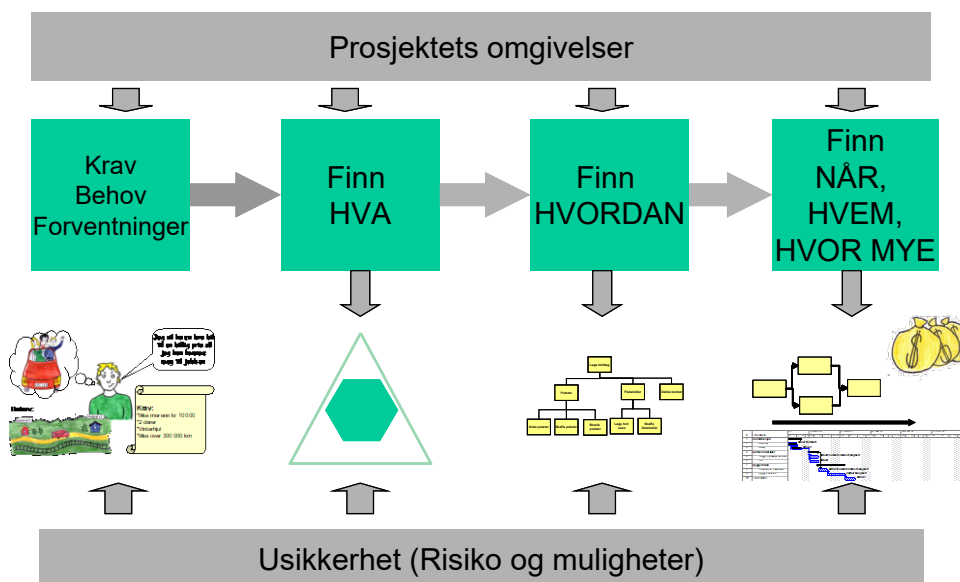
Prosjektets omgivelser

Krav
Behov
Forventninger

Finn
HVA

Finn
HVORDAN

Finn
NÅR,
HVEM,
HVOR MYE

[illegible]

Krav:
*Ikke mer enn kr 10 000
*2 dører
*Velkjørt
*Ikke over 300 000 km

Behov:

Usikkerhet (Risiko og muligheter)